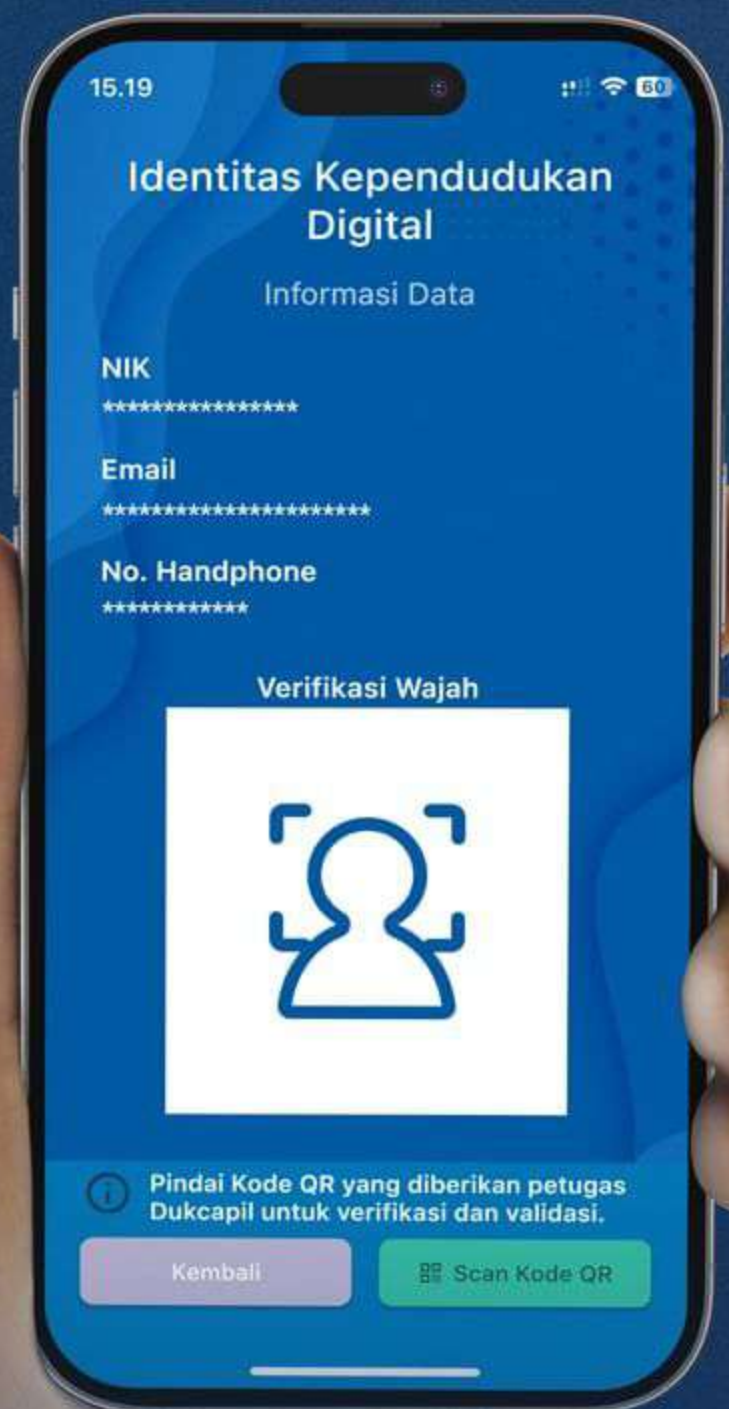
15.19

60

Identitas Kependudukan Digital

Informasi Data

NIK
****************

Email
************************

No. Handphone
************

Verifikasi Wajah

Pindai Kode QR yang diberikan petugas Dukcapil untuk verifikasi dan validasi.

Kembali

Scan Kode QR